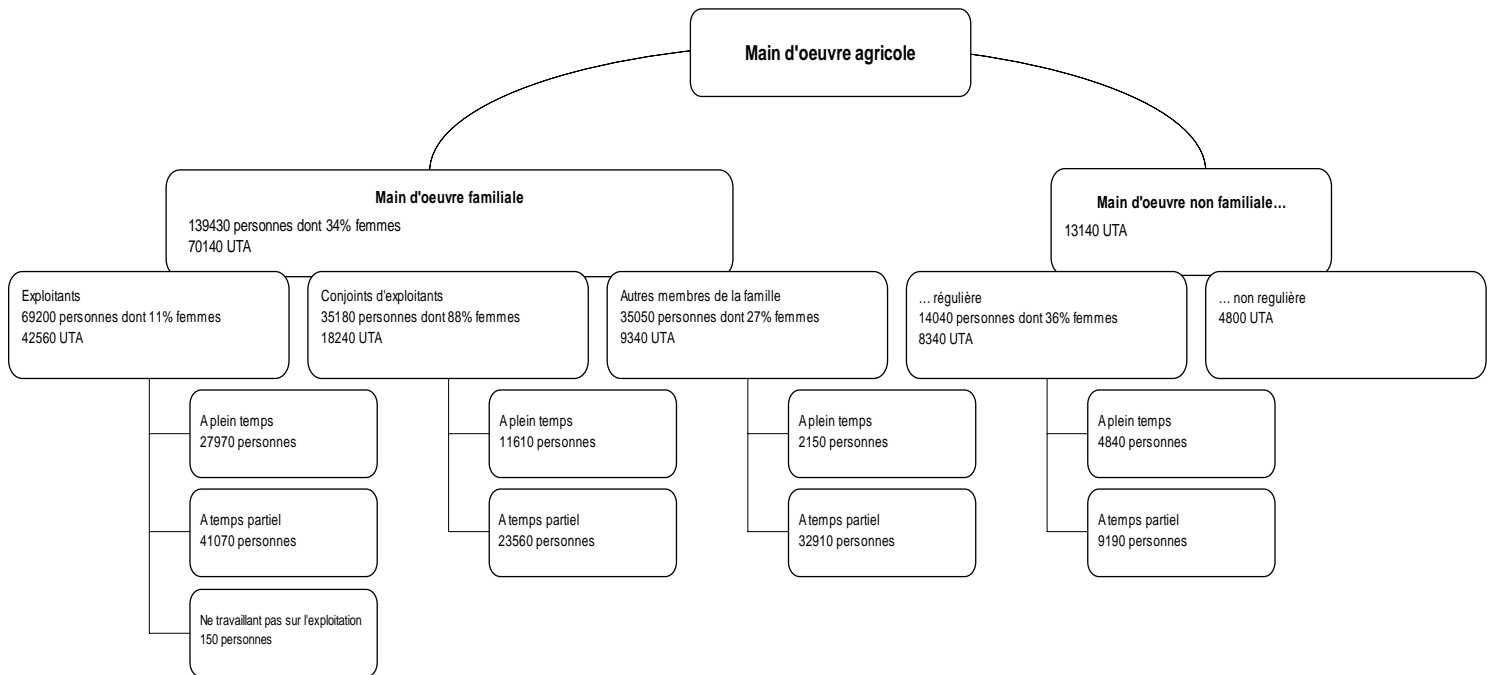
Main d'oeuvre agricole

Main d'oeuvre familiale
139430 personnes dont 34% femmes
70140 UTA

Main d'oeuvre non familiale…
13140 UTA

Exploitants
69200 personnes dont 11% femmes
42560 UTA

A plein temps
27970 personnes

A temps partiel
41070 personnes

Ne travaillant pas sur l'exploitation
150 personnes

Conjoints d'exploitants
35180 personnes dont 88% femmes
18240 UTA

A plein temps
11610 personnes

A temps partiel
23560 personnes

Autres membres de la famille
35050 personnes dont 27% femmes
9340 UTA

A plein temps
2150 personnes

A temps partiel
32910 personnes

… régulière
14040 personnes dont 36% femmes
8340 UTA

A plein temps
4840 personnes

A temps partiel
9190 personnes

… non regulière
4800 UTA